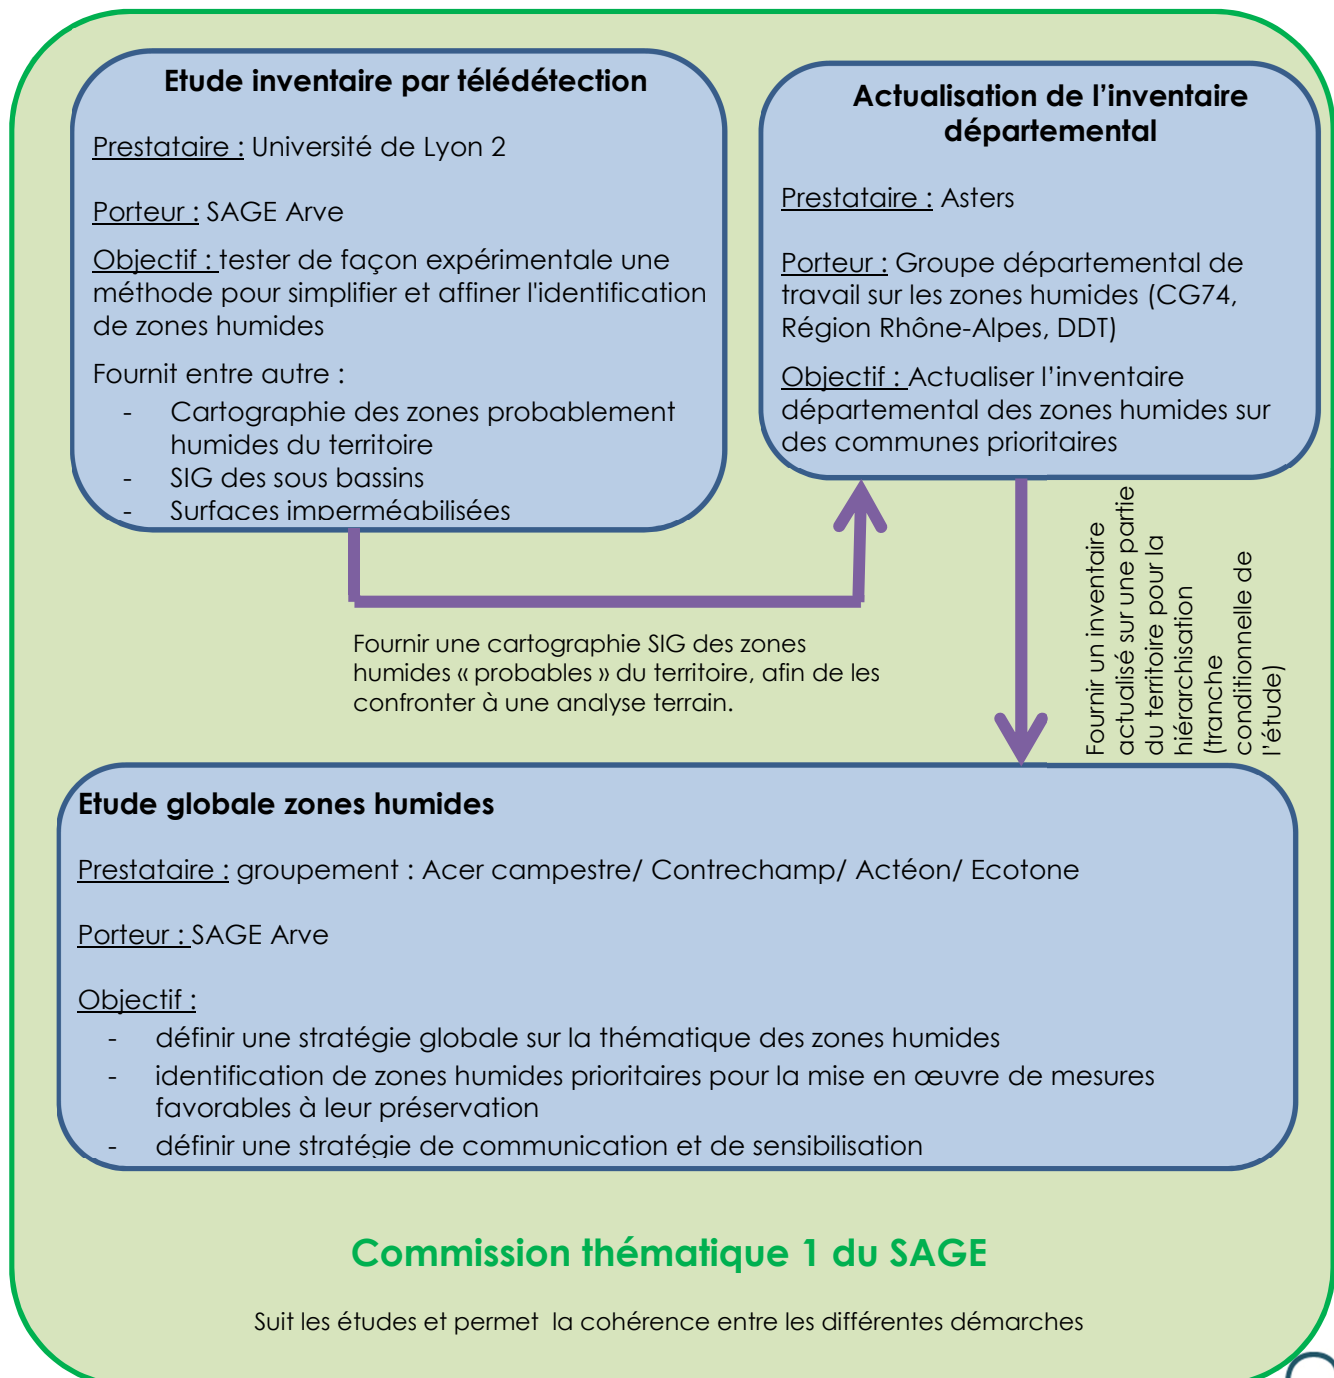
Etude inventaire par télédétection

Prestataire : Université de Lyon 2

Porteur : SAGE Arve

Objectif : tester de façon expérimentale une méthode pour simplifier et affiner l'identification de zones humides

Fournit entre autre :
- Cartographie des zones probablement humides du territoire
- SIG des sous bassins
- Surfaces imperméabilisées

Actualisation de l'inventaire départemental

Prestataire : Asters

Porteur : Groupe départemental de travail sur les zones humides (CG74, Région Rhône-Alpes, DDT)

Objectif : Actualiser l'inventaire départemental des zones humides sur des communes prioritaires

Fournir une cartographie SIG des zones humides « probables » du territoire, afin de les confronter à une analyse terrain.

Fournir un inventaire actualisé sur une partie du territoire pour la hiérarchisation (tranche conditionnelle de l'étude)

Etude globale zones humides

Prestataire : groupement : Acer campestre/ Contrechamp/ Actéon/ Ecotone

Porteur : SAGE Arve

Objectif :
- définir une stratégie globale sur la thématique des zones humides
- identification de zones humides prioritaires pour la mise en œuvre de mesures favorables à leur préservation
- définir une stratégie de communication et de sensibilisation

Commission thématique 1 du SAGE

Suit les études et permet la cohérence entre les différentes démarches